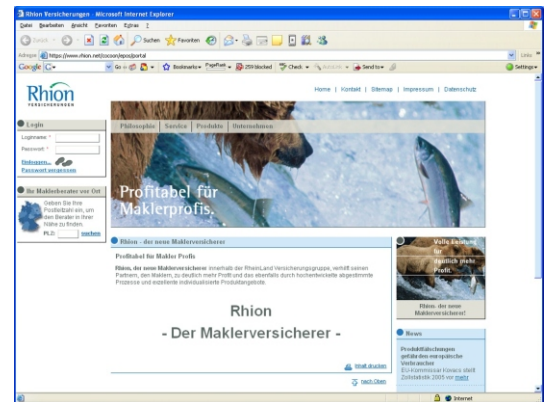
Rhion Versicherungen - Microsoft Internet Explorer

Datei Bearbeiten Ansicht Favoriten Extras ?

Zurück Suchen Favoriten

Adresse https://www.rhion.net/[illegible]/portal

Links

Google G- Go Bookmarks PageRank 259 blocked Check Send to Settings

Rhion VERSICHERUNGEN

Home | Kontakt | Sitemap | Impressum | Datenschutz

Login

Loginname *

Passwort *

Einloggen...

Passwort vergessen

Ihr Maklerberater vor Ort

Geben Sie Ihre Postleitzahl ein, um den Berater in Ihrer Nähe zu finden.

PLZ: suchen

Philosophie Service Produkte Unternehmen

Profitabel für Maklerprofis.

Rhion - der neue Maklerversicherer

Profitabel für Makler Profis

Rhion, der neue Maklerversicherer innerhalb der RheinLand Versicherungsgruppe, verhilft seinen Partnern, den Maklern, zu deutlich mehr Profit und das ebenfalls durch hochentwickelte abgestimmte Prozesse und exzellente individualisierte Produktangebote.

Rhion
- Der Maklerversicherer -

Inhalt drucken

nach Oben

Volle Leistung für deutlich mehr Profit.

Rhion, der neue Maklerversicherer!

News

Produktfälschungen gefährden europäische Verbraucher
EU-Kommissar Kovacs stellt Zollstatistik 2005 vor mehr

Internet